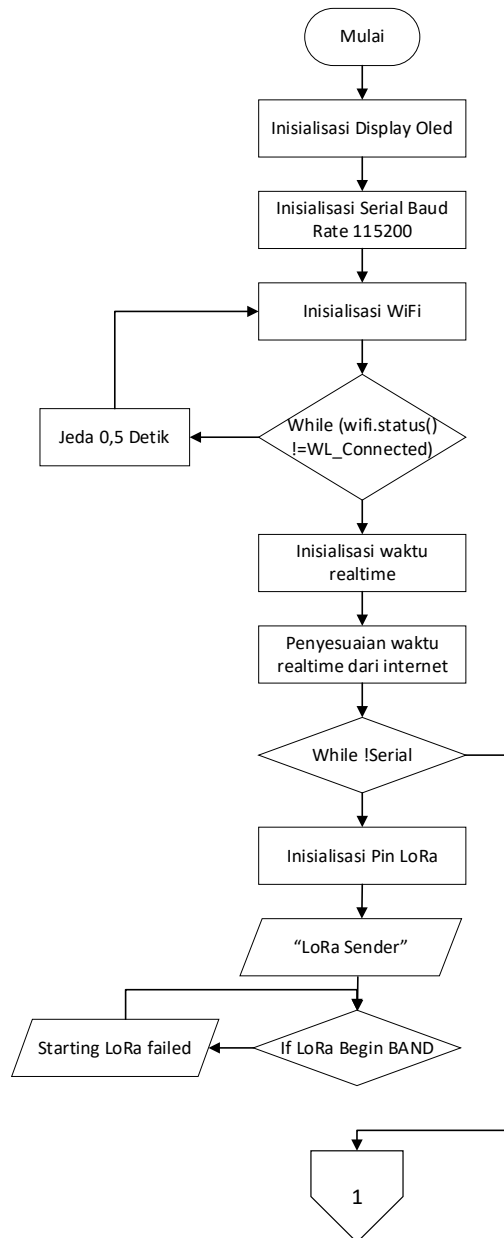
Mulai

Inisialisasi Display Oled

Inisialisasi Serial Baud Rate 115200

Inisialisasi WiFi

Jeda 0,5 Detik

While (wifi.status() !=WL_Connected)

Inisialisasi waktu realtime

Penyesuaian waktu realtime dari internet

While !Serial

Inisialisasi Pin LoRa

"LoRa Sender"

Starting LoRa failed

If LoRa Begin BAND

1